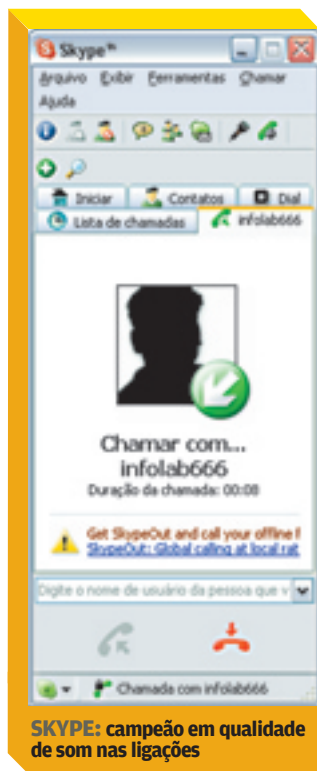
Skype™

Arquivo Exibir Ferramentas Chamar Ajuda

Iniciar Contatos Dial

Lista de chamadas infolab666

Chamar com...
infolab666
Duração da chamada: 00:08

Get SkypeOut and call your offline f
SkypeOut: Global calling at local rat

Digite o nome de usuário da pessoa que v

Chamada com infolab666

SKYPE: campeão em qualidade de som nas ligações